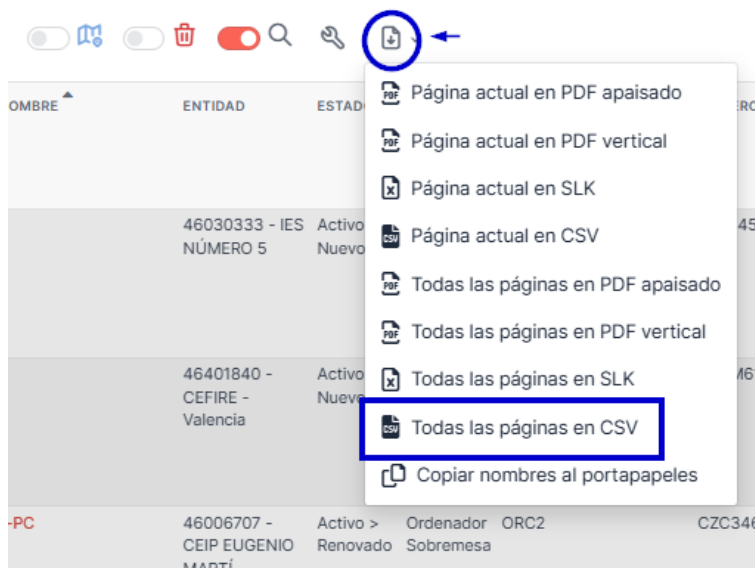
OMBRE

ENTIDAD

ESTADO

Página actual en PDF apaisado
Página actual en PDF vertical
Página actual en SLK
Página actual en CSV
Todas las páginas en PDF apaisado
Todas las páginas en PDF vertical
Todas las páginas en SLK
Todas las páginas en CSV
Copiar nombres al portapapeles

46030333 - IES NÚMERO 5

Activo > Nuevo

46401840 - CEFIRE - Valencia

Activo > Nuevo

-PC

46006707 - CEIP EUGENIO MARTÍ

Activo > Renovado

Ordenador Sobremesa

ORC2

CZC346